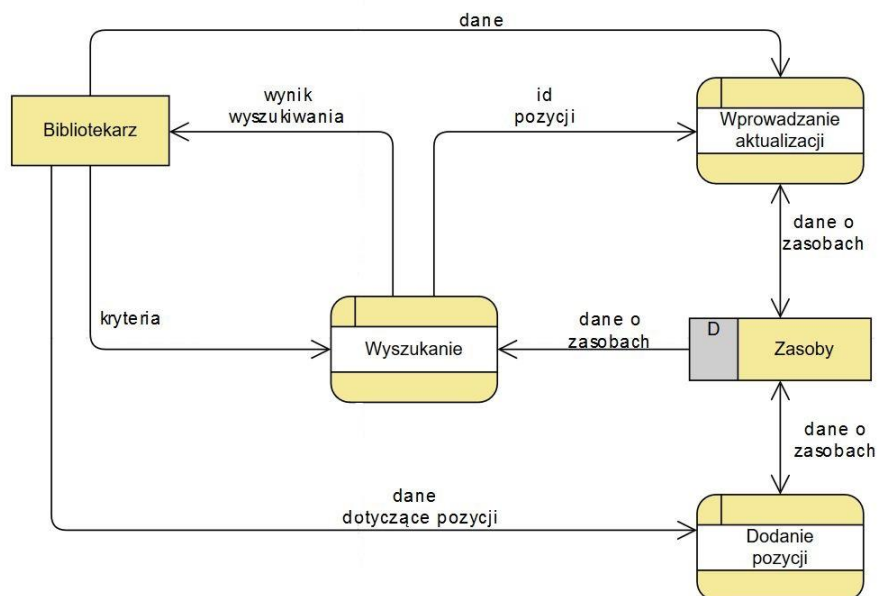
dane

Bibliotekarz

wynik wyszukiwania

id pozycji

Wprowadzanie aktualizacji

dane o zasobach

kryteria

Wyszukanie

dane o zasobach

D

Zasoby

dane o zasobach

dane dotyczące pozycji

Dodanie pozycji